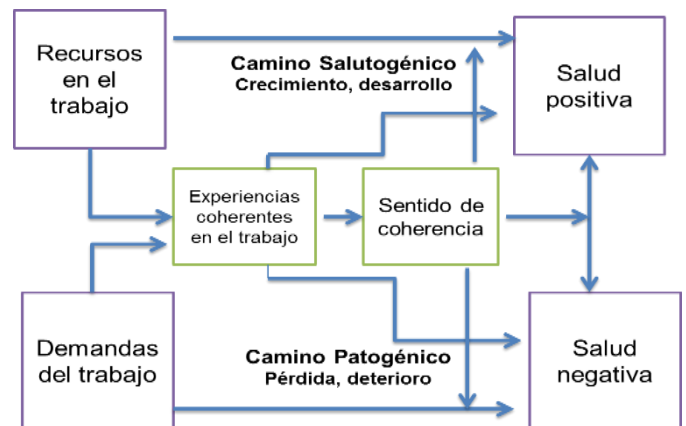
Recursos en el trabajo

Camino Salutogénico
Crecimiento, desarrollo

Salud positiva

Experiencias coherentes en el trabajo

Sentido de coherencia

Demandas del trabajo

Camino Patogénico
Pérdida, deterioro

Salud negativa